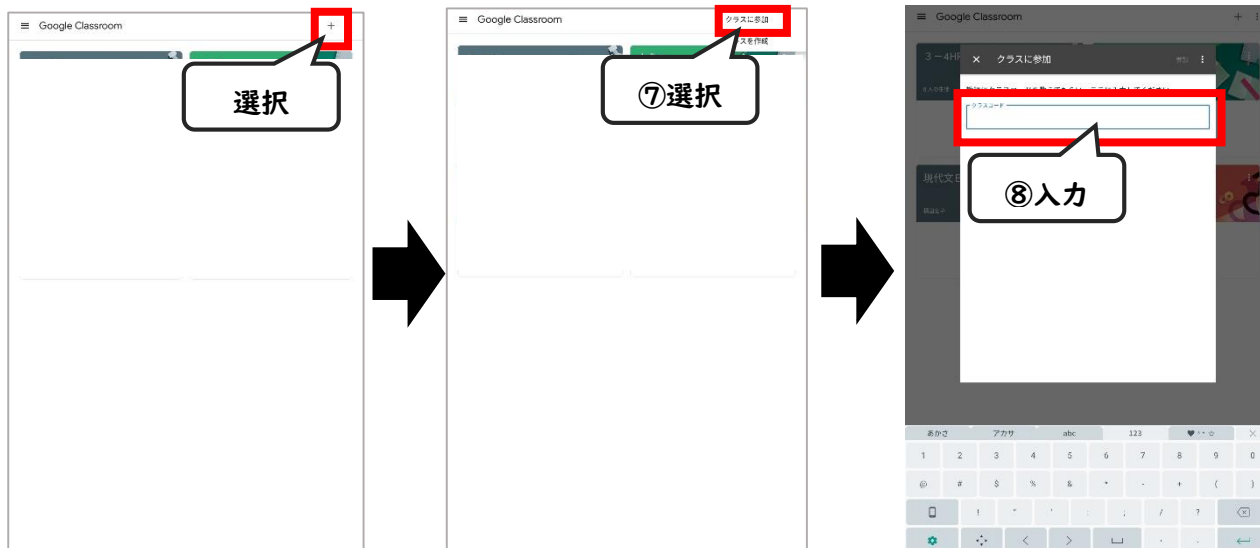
Google Classroom
+
選択

Google Classroom
クラスに参加
スを作成
⑦選択

Google Classroom
+
3ー4H
クラスに参加
参加
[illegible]
クラスコード
現代文
⑧入力
あかさ
アカサ
abc
123
♥・☆
1 2 3 4 5 6 7 8 9 0
@ # $ % & * - + ( )
! " ' : ; / ?